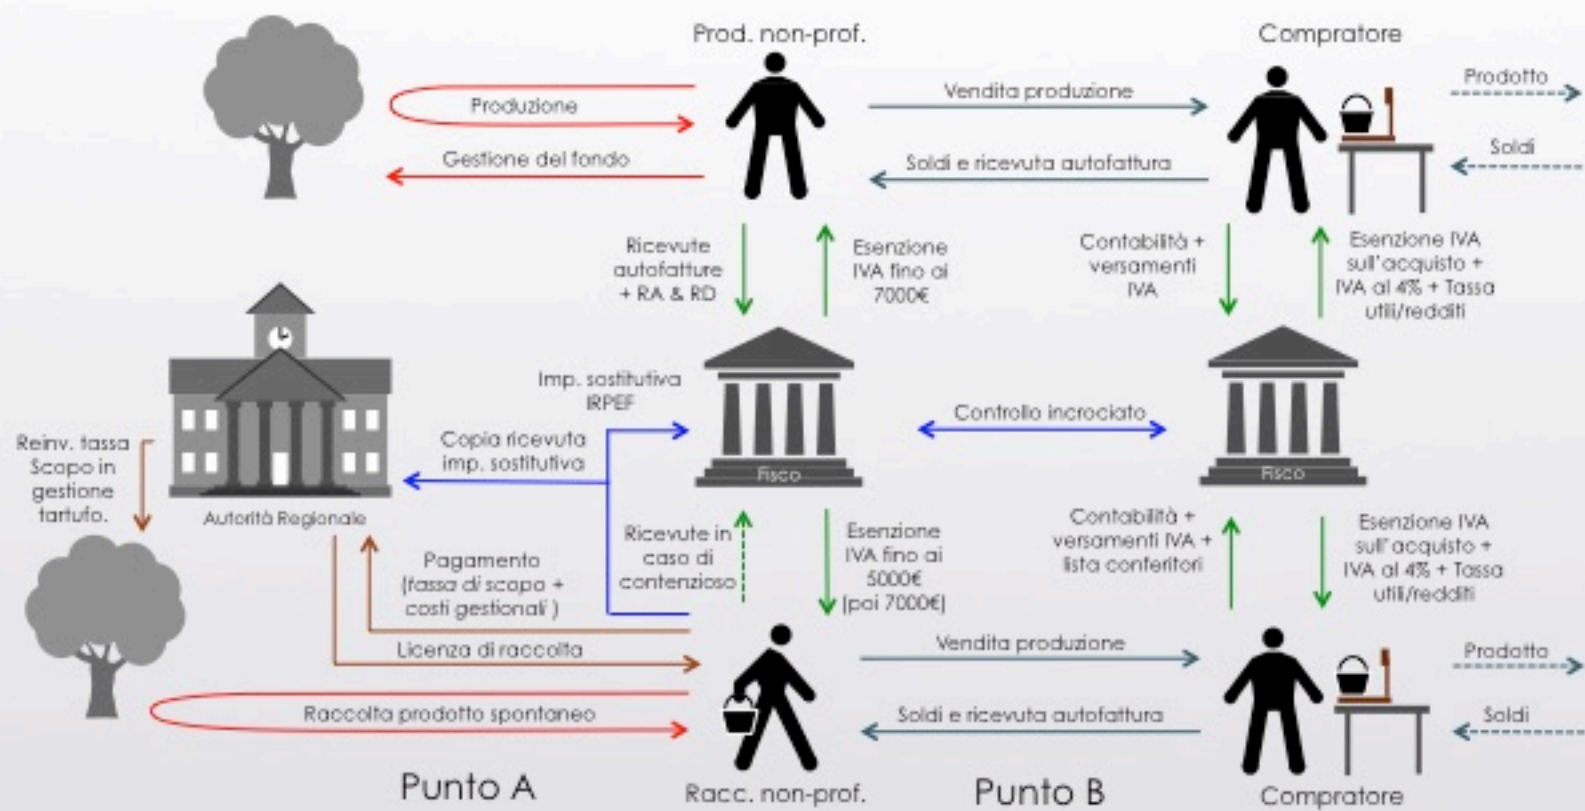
Prod. non-prof.

Compratore

Prodotto

Produzione

Vendita produzione

Soldi

Gestione del fondo

Soldi e ricevuta autofattura

Ricevute autofatture + RA & RD

Esenzione IVA fino ai 7000€

Contabilità + versamenti IVA

Esenzione IVA sull'acquisto + IVA al 4% + Tassa utili/redditi

Imp. sostitutiva IRPEF

Controllo incrociato

Reinv. tassa Scopo in gestione tartufo.

Copia ricevuta imp. sostitutiva

Fisco

Fisco

Autorità Regionale

Ricevute in caso di contenzioso

Esenzione IVA fino ai 5000€ (poi 7000€)

Contabilità + versamenti IVA + lista conferitori

Esenzione IVA sull'acquisto + IVA al 4% + Tassa utili/redditi

Pagamento (tassa di scopo + costi gestionali)

Licenza di raccolta

Vendita produzione

Prodotto

Raccolta prodotto spontaneo

Soldi e ricevuta autofattura

Soldi

Punto A

Racc. non-prof.

Punto B

Compratore